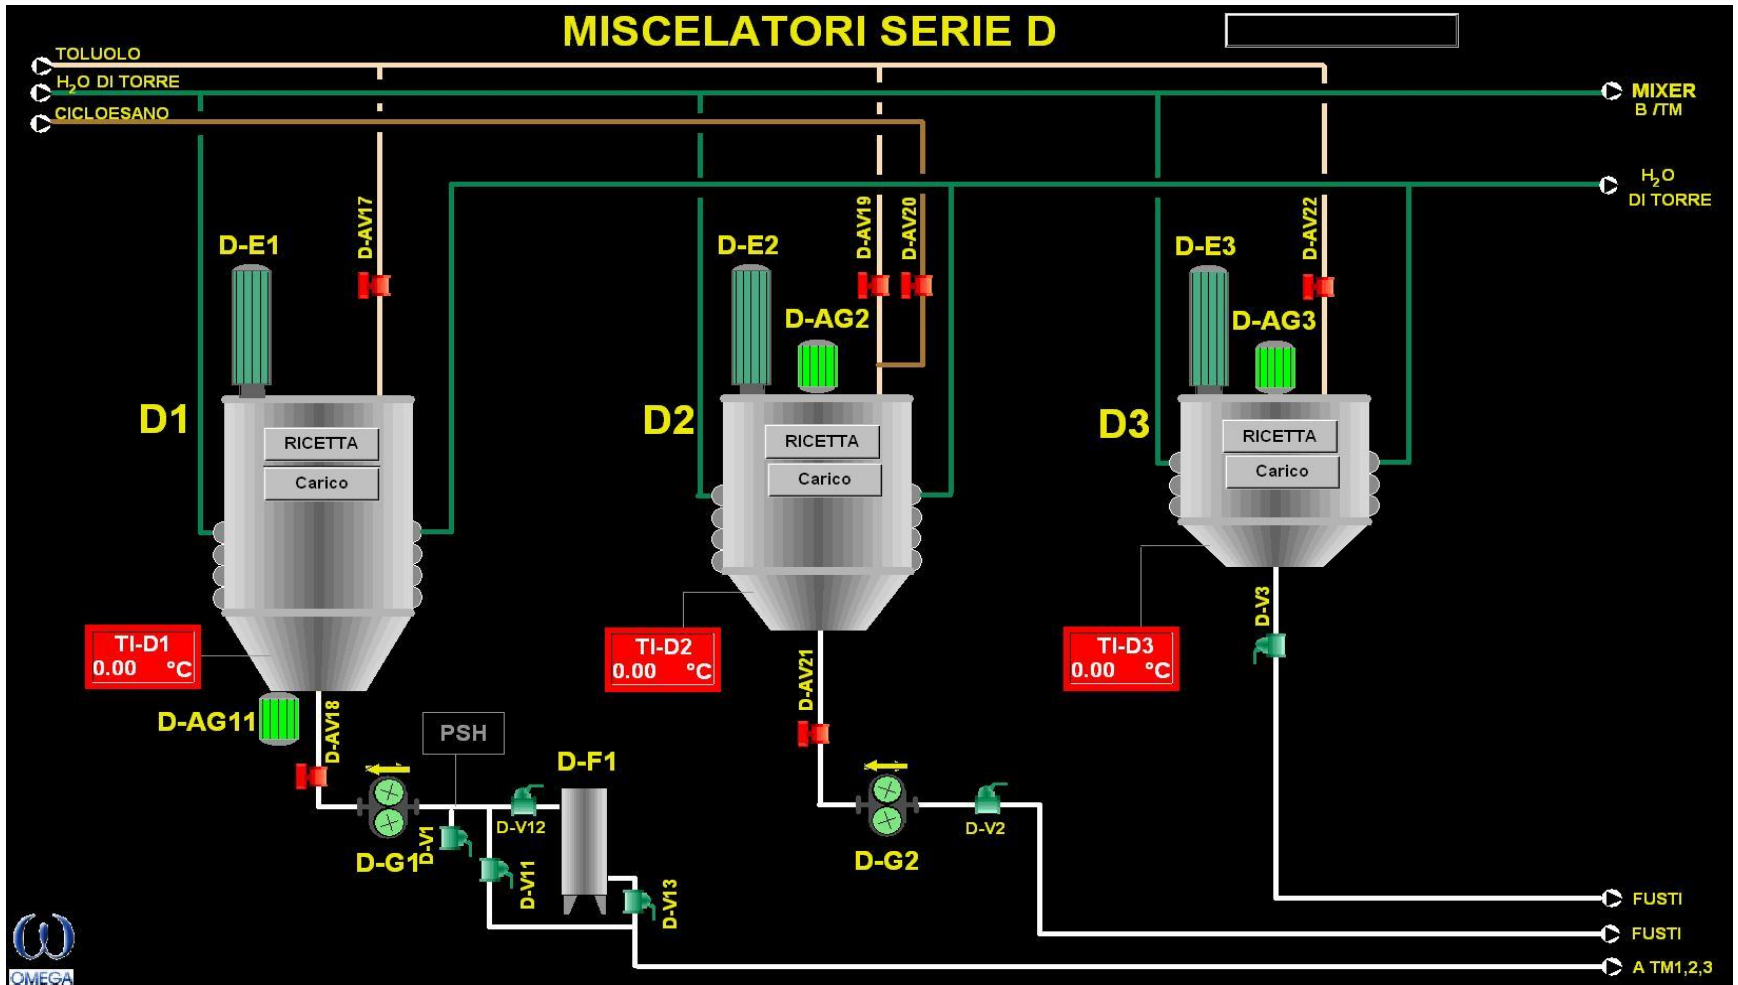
MISCELATORI SERIE D

TOLUOLO
$H_2O$ DI TORRE
CICLOESANO

MIXER
B /TM

$H_2O$
DI TORRE

D-E1
D-AV17
D1
RICETTA
Carico
TI-D1
0.00 °C
D-AG11
D-AV18

D-E2
D-AV19
D-AV20
D-AG2
D2
RICETTA
Carico
TI-D2
0.00 °C
D-AV21

D-E3
D-AV22
D-AG3
D3
RICETTA
Carico
TI-D3
0.00 °C
D-V3

PSH
D-F1
D-V12
D-V1
D-G1
D-V11
D-V13
D-G2
D-V2

FUSTI
FUSTI
A TM1,2,3

OMEGA